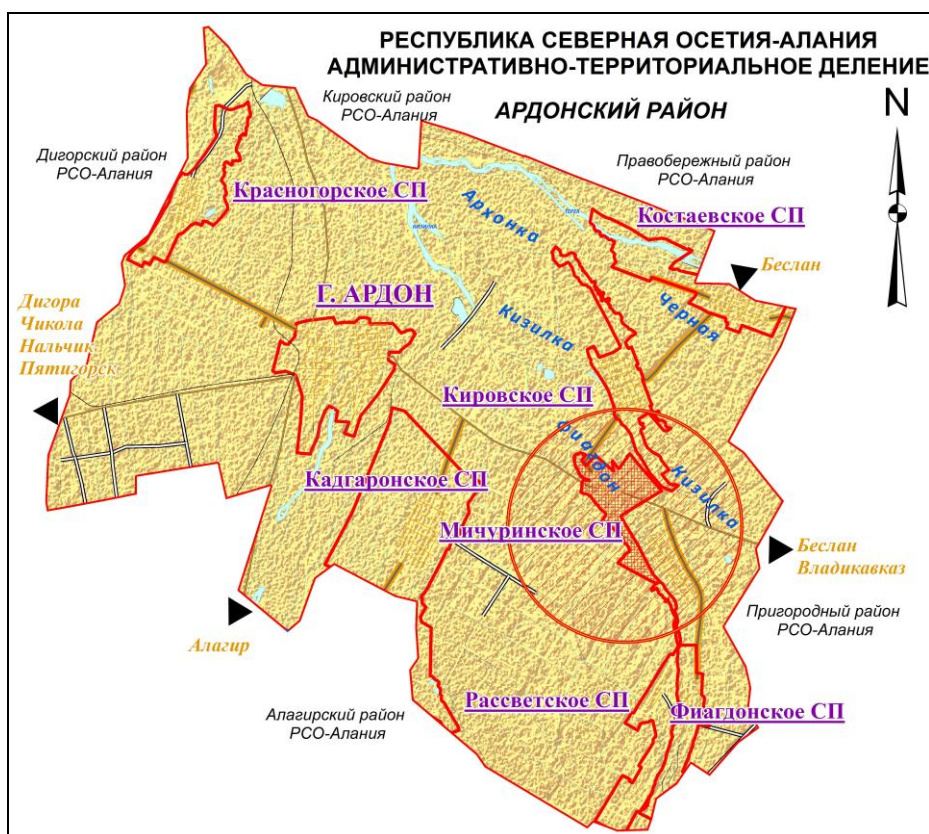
РЕСПУБЛИКА СЕВЕРНАЯ ОСЕТИЯ-АЛАНИЯ
АДМИНИСТРАТИВНО-ТЕРРИТОРИАЛЬНОЕ ДЕЛЕНИЕ

АРДОНСКИЙ РАЙОН

N

Кировский район
РСО-Алания

Дигорский район
РСО-Алания

Правобережный район
РСО-Алания

Красногорское СП

Костаевское СП

Архонка

Беслан

Г. АРДОН

Кизилка

Черная

Дигора
Чикола
Нальчик
Пятигорск

Кировское СП

Фиагдон

Кизилка

Кадгаронское СП

Мичуринское СП

Беслан
Владикавказ

Пригородный район
РСО-Алания

Алагир

Алагирский район
РСО-Алания

Рассветское СП

Фиагдонское СП